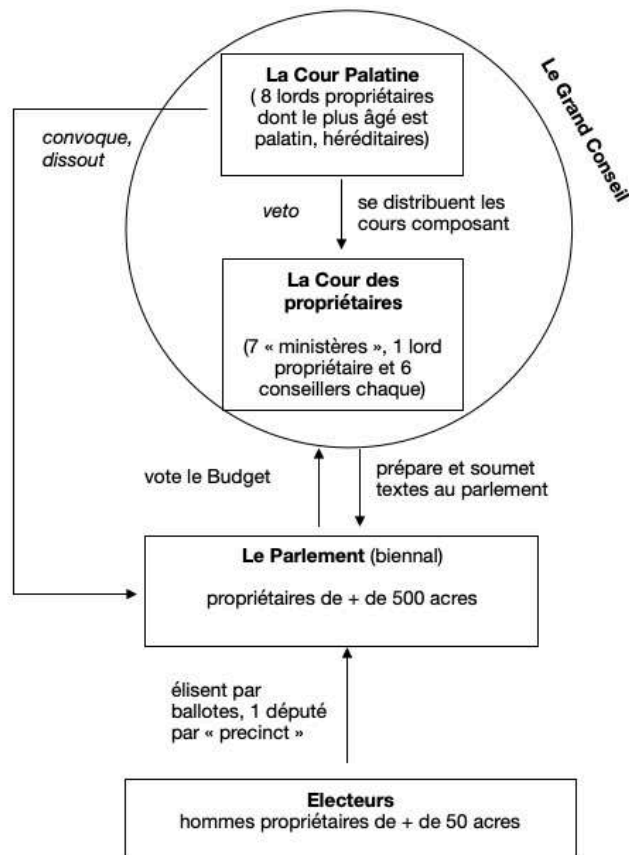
Le Grand Conseil

**La Cour Palatine**
( 8 lords propriétaires dont le plus âgé est palatin, héréditaires)

convoque, dissout

veto

se distribuent les cours composant

**La Cour des propriétaires**

(7 « ministères », 1 lord propriétaire et 6 conseillers chaque)

vote le Budget

prépare et soumet textes au parlement

**Le Parlement** (biennal)

propriétaires de + de 500 acres

élisent par ballotes, 1 député par « precinct »

**Electeurs**
hommes propriétaires de + de 50 acres